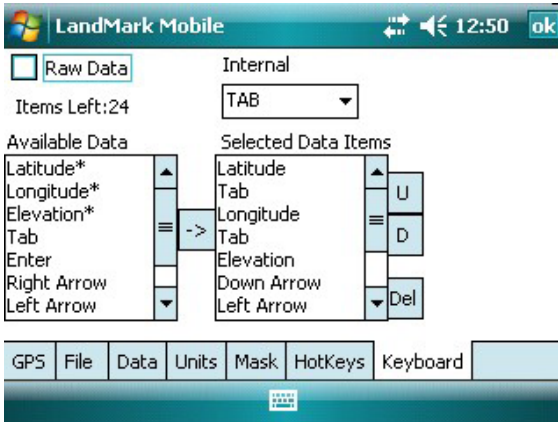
LandMark Mobile 12:50 ok

Raw Data

Internal

Items Left:24

TAB

Available Data
Latitude*
Longitude*
Elevation*
Tab
Enter
Right Arrow
Left Arrow

->

Selected Data Items
Latitude
Tab
Longitude
Tab
Elevation
Down Arrow
Left Arrow

U
D
Del

GPS | File | Data | Units | Mask | HotKeys | Keyboard